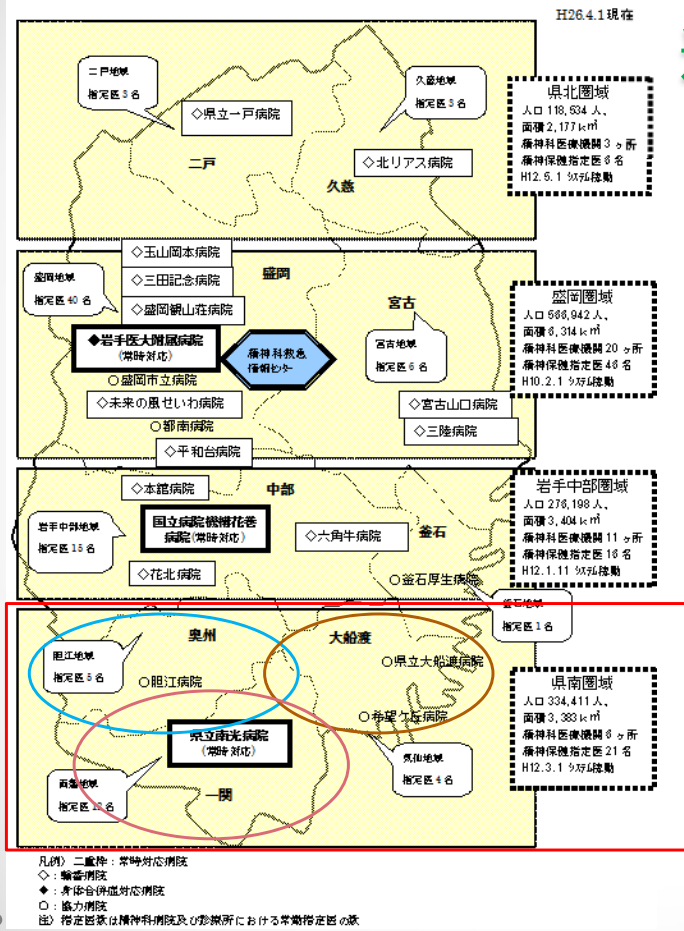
H26.4.1 現在

二戸地域
指定医 5 名

久慈地域
指定医 3 名

◇県立一戸病院

二戸

久慈

◇北リアス病院

県北圏域
人口 118,634 人、
面積 2,177 k㎡
精神科医療機関 3 ヶ所
精神保健指定医 6 名
H12.5.1 システム稼動

◇玉山岡本病院
◇三田記念病院
◇盛岡観山荘病院

盛岡地域
指定医 40 名

盛岡

宮古

◆岩手医大附属病院
(常時対応)

精神科救急
情報センター

宮古地域
指定医 6 名

○盛岡市立病院
◇未来の風せいわ病院
○都南病院
◇平和台病院

◇宮古山口病院
◇三陸病院

盛岡圏域
人口 566,942 人、
面積 6,314 k㎡
精神科医療機関 20 ヶ所
精神保健指定医 46 名
H10.2.1 システム稼動

◇本舘病院

中部

国立病院機構花巻病院(常時対応)

岩手中部地域
指定医 15 名

◇六角牛病院

釜石

◇花北病院

○釜石厚生病院

釜石地域
指定医 1 名

岩手中部圏域
人口 276,198 人、
面積 3,404 k㎡
精神科医療機関 11 ヶ所
精神保健指定医 16 名
H12.1.11 システム稼動

奥州

大船渡

胆江地域
指定医 5 名

○胆江病院

○県立大船渡病院

○希望ケ丘病院

県立南光病院
(常時対応)

両磐地域
指定医 13 名

一関

気仙地域
指定医 4 名

県南圏域
人口 334,411 人、
面積 3,383 k㎡
精神科医療機関 6 ヶ所
精神保健指定医 21 名
H12.3.1 システム稼動

凡例) 二重枠:常時対応病院
◇:輪番病院
◆:身体合併症対応病院
○:協力病院
注) 指定医数は精神科病院及び診療所における常勤指定医の数